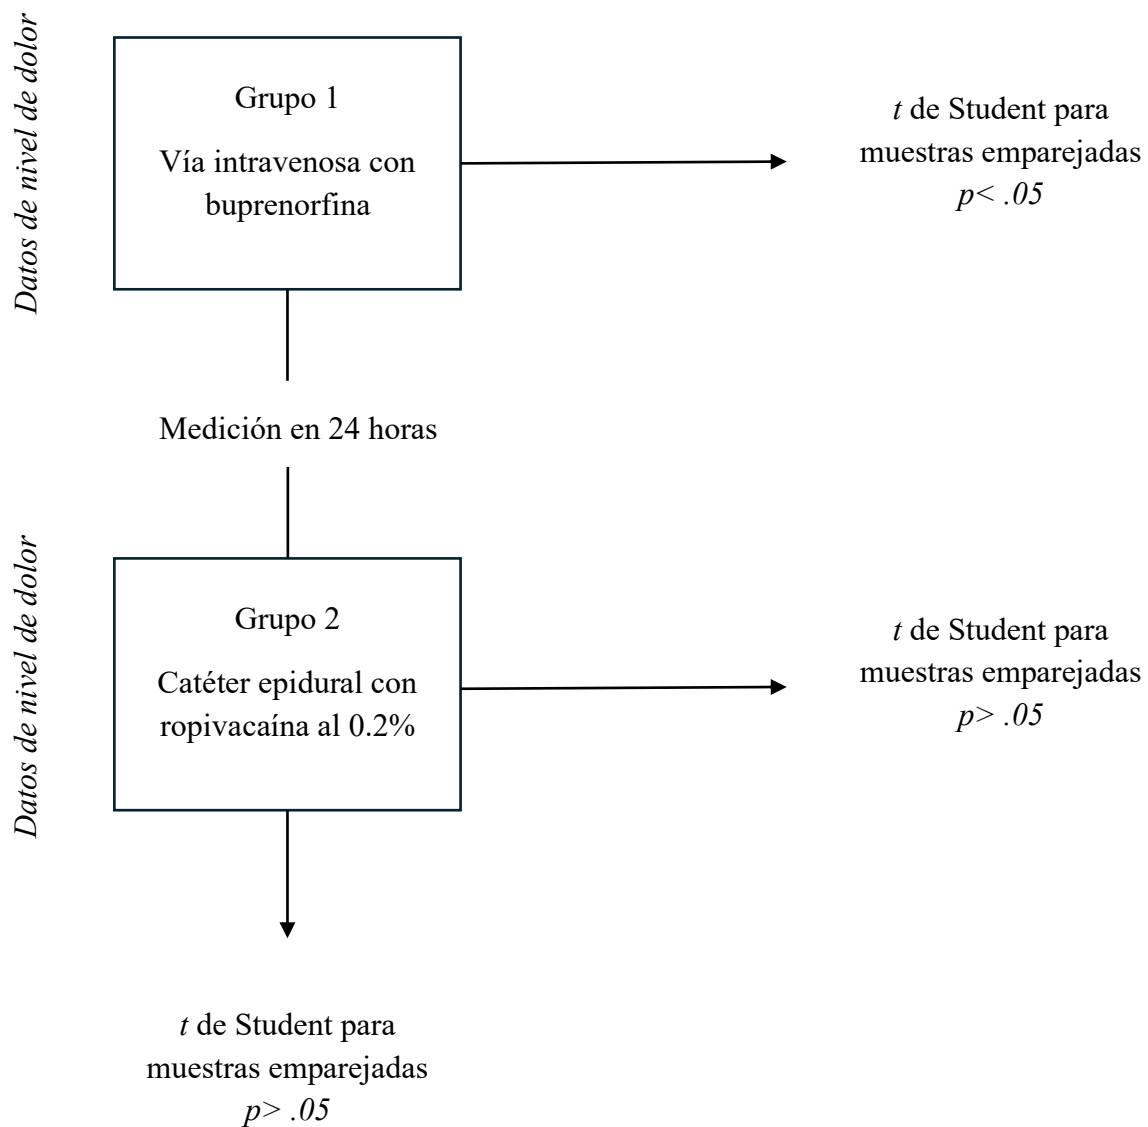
Datos de nivel de dolor

Grupo 1

Vía intravenosa con buprenorfina

*t* de Student para muestras emparejadas
*p*< .05

Medición en 24 horas

Datos de nivel de dolor

Grupo 2

Catéter epidural con ropivacaína al 0.2%

*t* de Student para muestras emparejadas
*p*> .05

*t* de Student para muestras emparejadas
*p*> .05